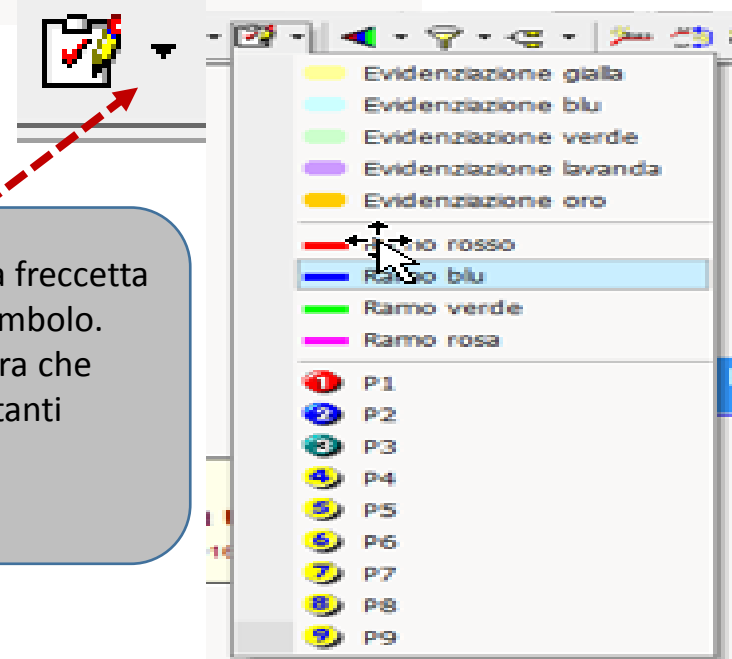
a freccetta
mbolo.
ra che
tanti

Evidenziazione gialla
Evidenziazione blu
Evidenziazione verde
Evidenziazione lavanda
Evidenziazione oro
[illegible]o rosso
Ra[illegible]o blu
Ramo verde
Ramo rosa
1 P1
2 P2
3 P3
4 P4
5 P5
6 P6
7 P7
8 P8
9 P9